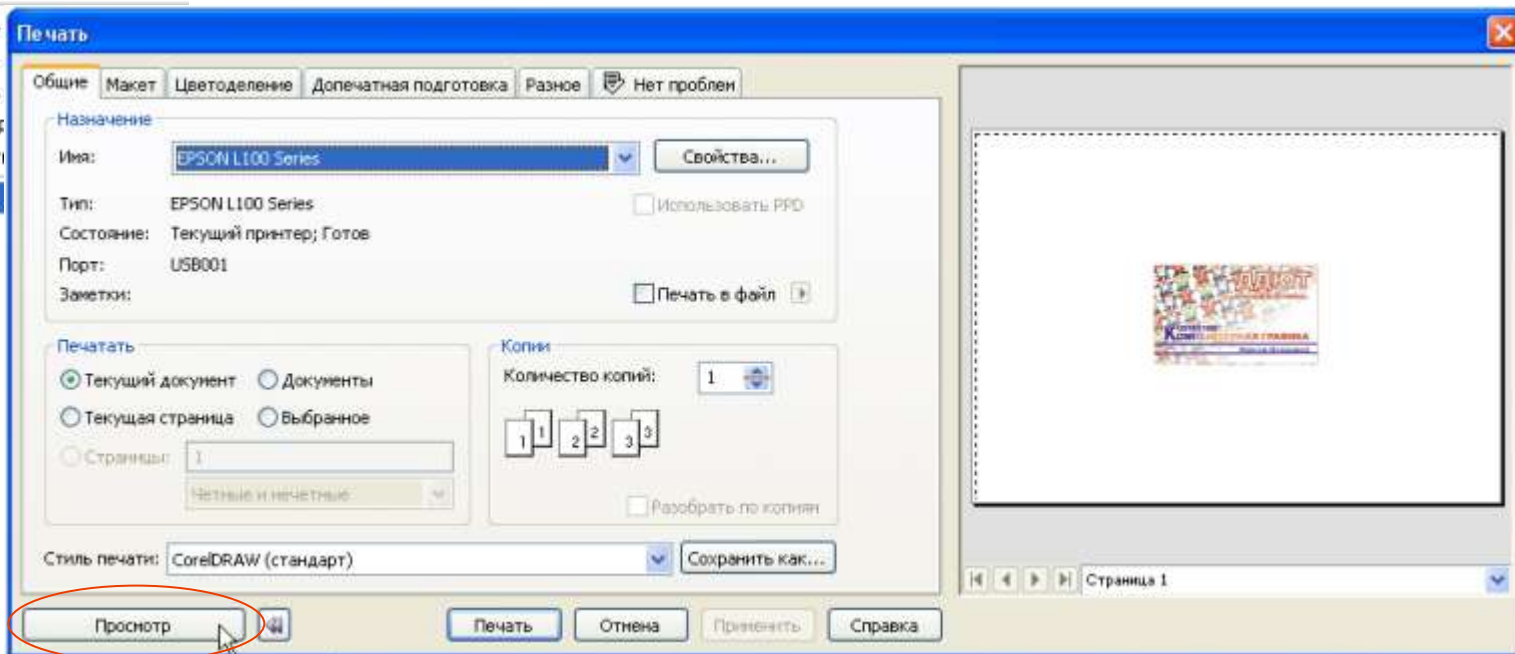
Печать

Общие | Макет | Цветоделение | Допечатная подготовка | Разное | Нет проблем

Назначение
Имя: EPSON L100 Series
Свойства...
Тип: EPSON L100 Series
Использовать PPD
Состояние: Текущий принтер; Готов
Порт: USB001
Заметки:
Печать в файл

Печатать
Текущий документ
Документы
Текущая страница
Выбранное
Страницы: 1
Четные и нечетные

Копии
Количество копий: 1
1 1 2 2 3 3
Разобрать по копиям

Стиль печати: CorelDRAW (стандарт)
Сохранить как...

Страница 1

Просмотр
Печать
Отмена
Применить
Справка